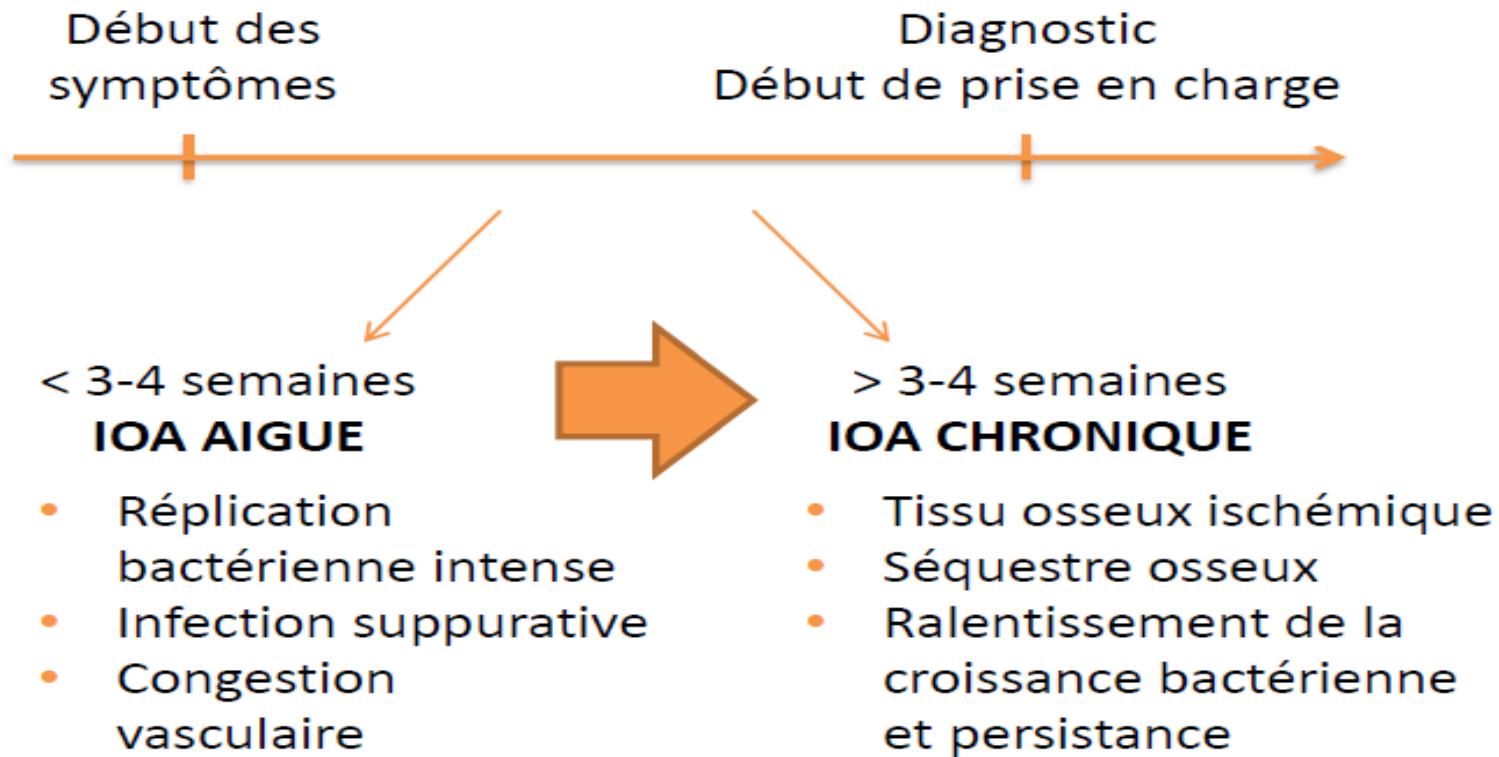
Début des symptômes

Diagnostic
Début de prise en charge

< 3-4 semaines
IOA AIGUE

- Réplication bactérienne intense
- Infection suppurative
- Congestion vasculaire

> 3-4 semaines
IOA CHRONIQUE

- Tissu osseux ischémique
- Séquestre osseux
- Ralentissement de la croissance bactérienne et persistance